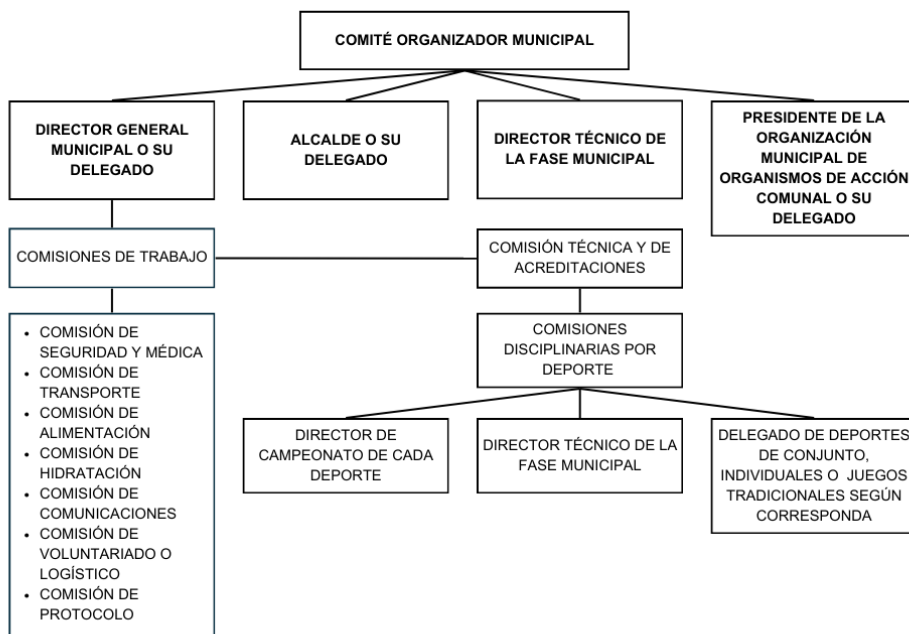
COMITÉ ORGANIZADOR MUNICIPAL

DIRECTOR GENERAL MUNICIPAL O SU DELEGADO

ALCALDE O SU DELEGADO

DIRECTOR TÉCNICO DE LA FASE MUNICIPAL

PRESIDENTE DE LA ORGANIZACIÓN MUNICIPAL DE ORGANISMOS DE ACCIÓN COMUNAL O SU DELEGADO

COMISIONES DE TRABAJO

COMISIÓN TÉCNICA Y DE ACREDITACIONES

- COMISIÓN DE SEGURIDAD Y MÉDICA
- COMISIÓN DE TRANSPORTE
- COMISIÓN DE ALIMENTACIÓN
- COMISIÓN DE HIDRATACIÓN
- COMISIÓN DE COMUNICACIONES
- COMISIÓN DE VOLUNTARIADO O LOGÍSTICO
- COMISIÓN DE PROTOCOLO

COMISIONES DISCIPLINARIAS POR DEPORTE

DIRECTOR DE CAMPEONATO DE CADA DEPORTE

DIRECTOR TÉCNICO DE LA FASE MUNICIPAL

DELEGADO DE DEPORTES DE CONJUNTO, INDIVIDUALES O JUEGOS TRADICIONALES SEGÚN CORRESPONDA